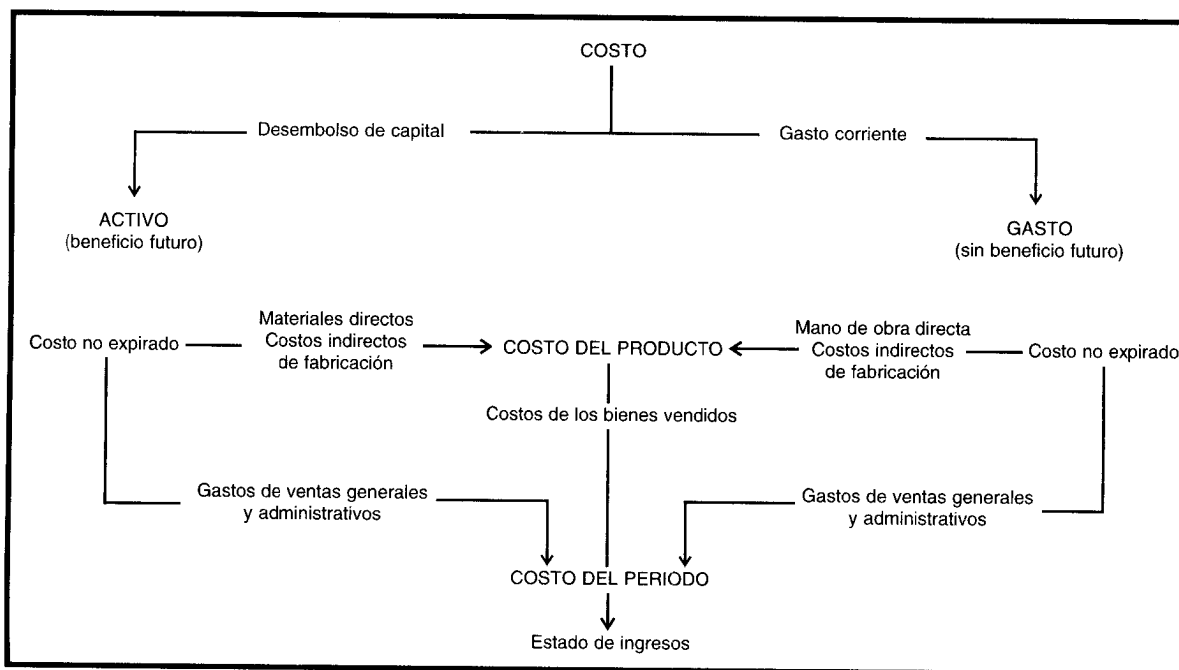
COSTO

Desembolso de capital

Gasto corriente

ACTIVO
(beneficio futuro)

GASTO
(sin beneficio futuro)

Costo no expirado

Materiales directos
Costos indirectos
de fabricación

COSTO DEL PRODUCTO

Mano de obra directa
Costos indirectos
de fabricación

Costo no expirado

Costos de los bienes vendidos

Gastos de ventas generales
y administrativos

Gastos de ventas generales
y administrativos

COSTO DEL PERIODO

Estado de ingresos